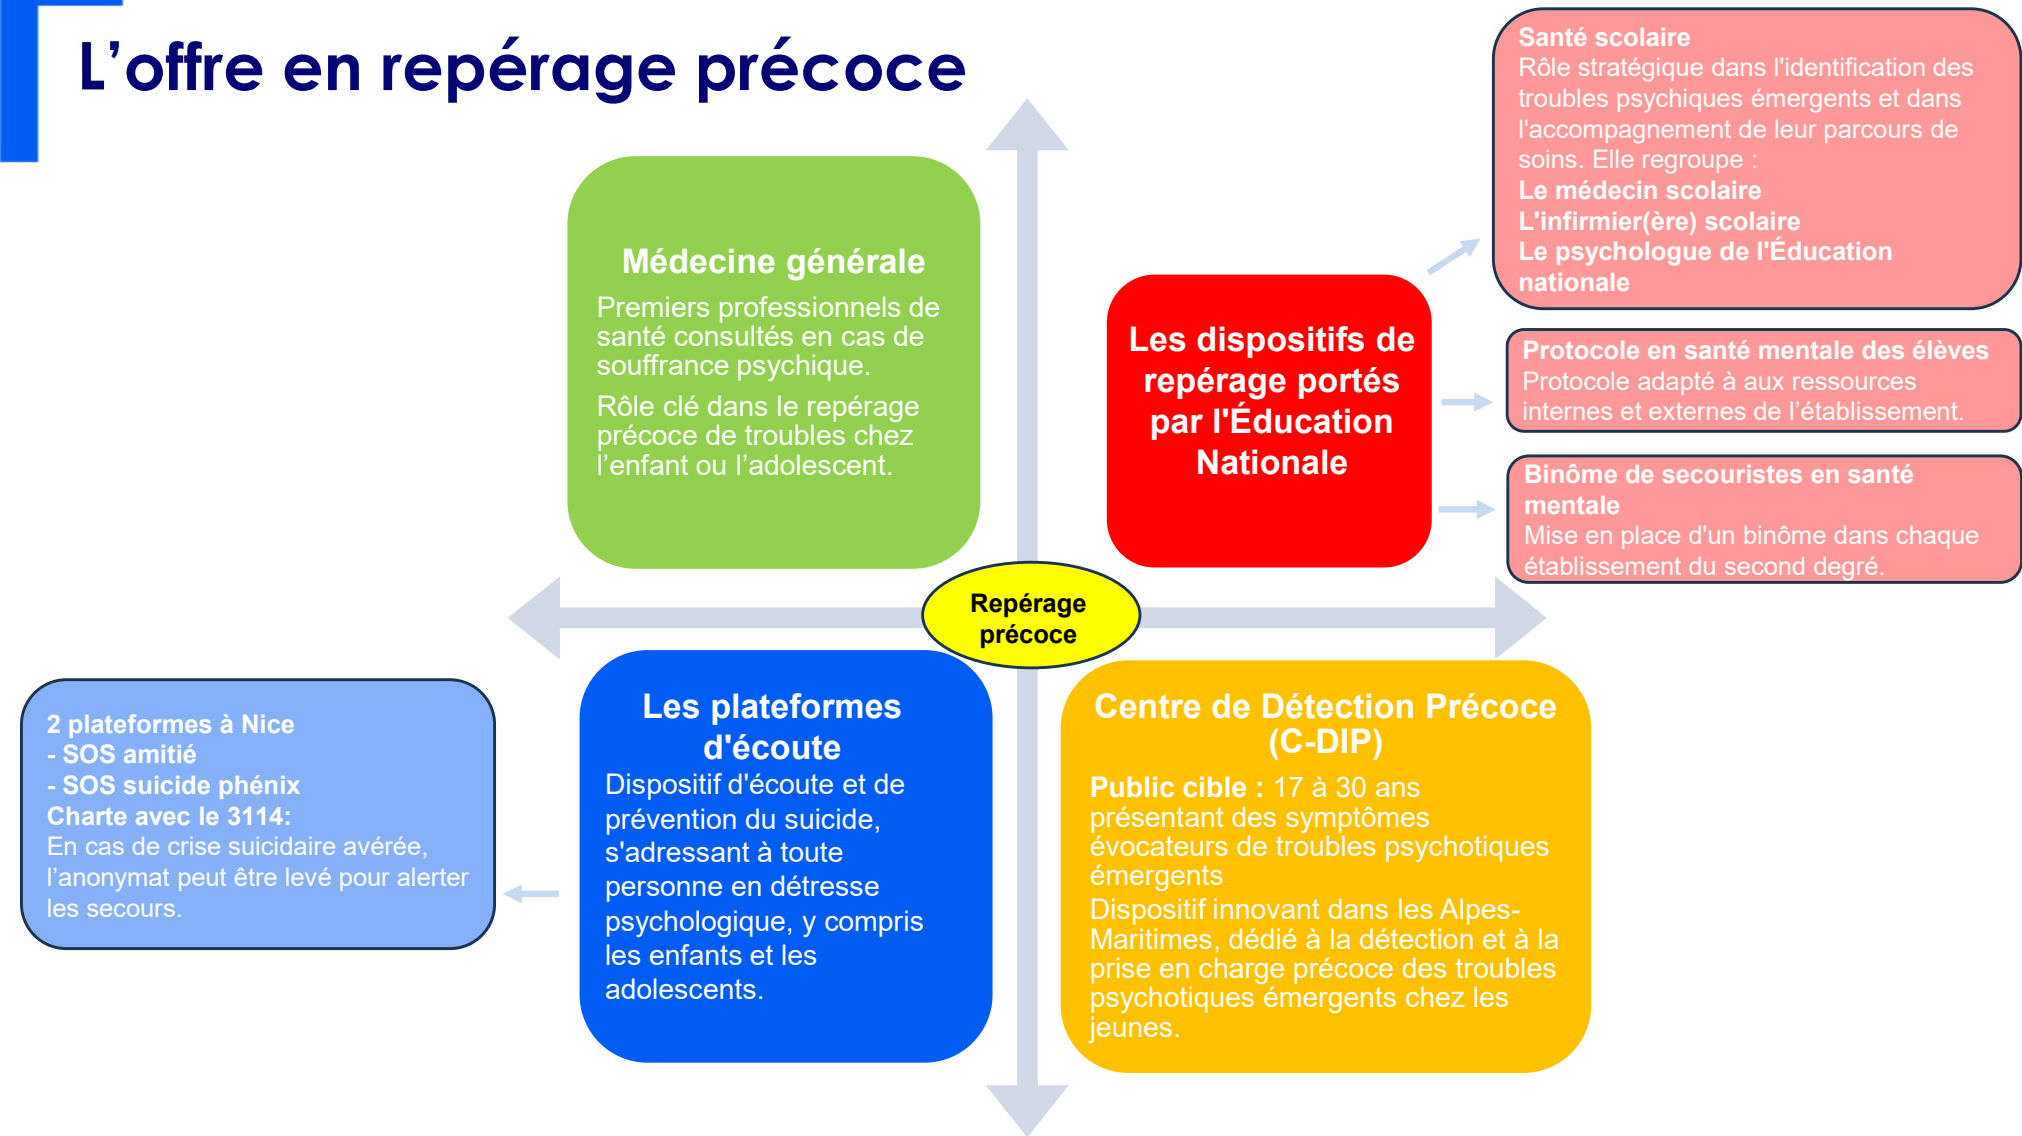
L’offre en repérage précoce

Médecine générale

Premiers professionnels de santé consultés en cas de souffrance psychique.

Rôle clé dans le repérage précoce de troubles chez l’enfant ou l’adolescent.

Les dispositifs de repérage portés par l'Éducation Nationale

Santé scolaire
Rôle stratégique dans l'identification des troubles psychiques émergents et dans l'accompagnement de leur parcours de soins. Elle regroupe :
Le médecin scolaire
L'infirmier(ère) scolaire
Le psychologue de l'Éducation nationale

Protocole en santé mentale des élèves
Protocole adapté à aux ressources internes et externes de l’établissement.

Binôme de secouristes en santé mentale
Mise en place d'un binôme dans chaque établissement du second degré.

Repérage précoce

2 plateformes à Nice
- SOS amitié
- SOS suicide phénix
Charte avec le 3114:
En cas de crise suicidaire avérée, l’anonymat peut être levé pour alerter les secours.

Les plateformes d'écoute
Dispositif d'écoute et de prévention du suicide, s'adressant à toute personne en détresse psychologique, y compris les enfants et les adolescents.

Centre de Détection Précoce (C-DIP)
Public cible : 17 à 30 ans présentant des symptômes évocateurs de troubles psychotiques émergents
Dispositif innovant dans les Alpes-Maritimes, dédié à la détection et à la prise en charge précoce des troubles psychotiques émergents chez les jeunes.